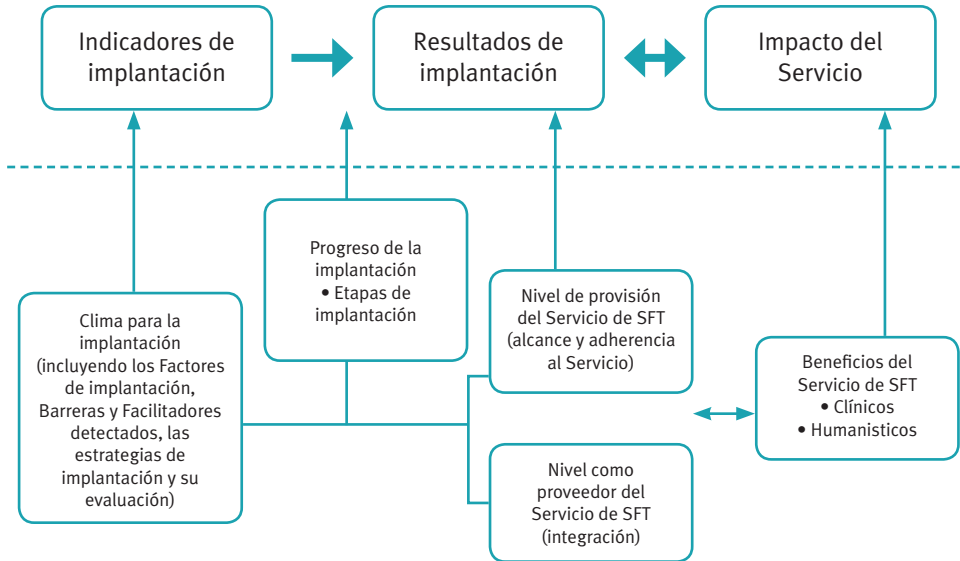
Indicadores de implantación

Resultados de implantación

Impacto del Servicio

Progreso de la implantación
• Etapas de implantación

Clima para la implantación (incluyendo los Factores de implantación, Barreras y Facilitadores detectados, las estrategias de implantación y su evaluación)

Nivel de provisión del Servicio de SFT (alcance y adherencia al Servicio)

Nivel como proveedor del Servicio de SFT (integración)

Beneficios del Servicio de SFT
• Clínicos
• Humanisticos